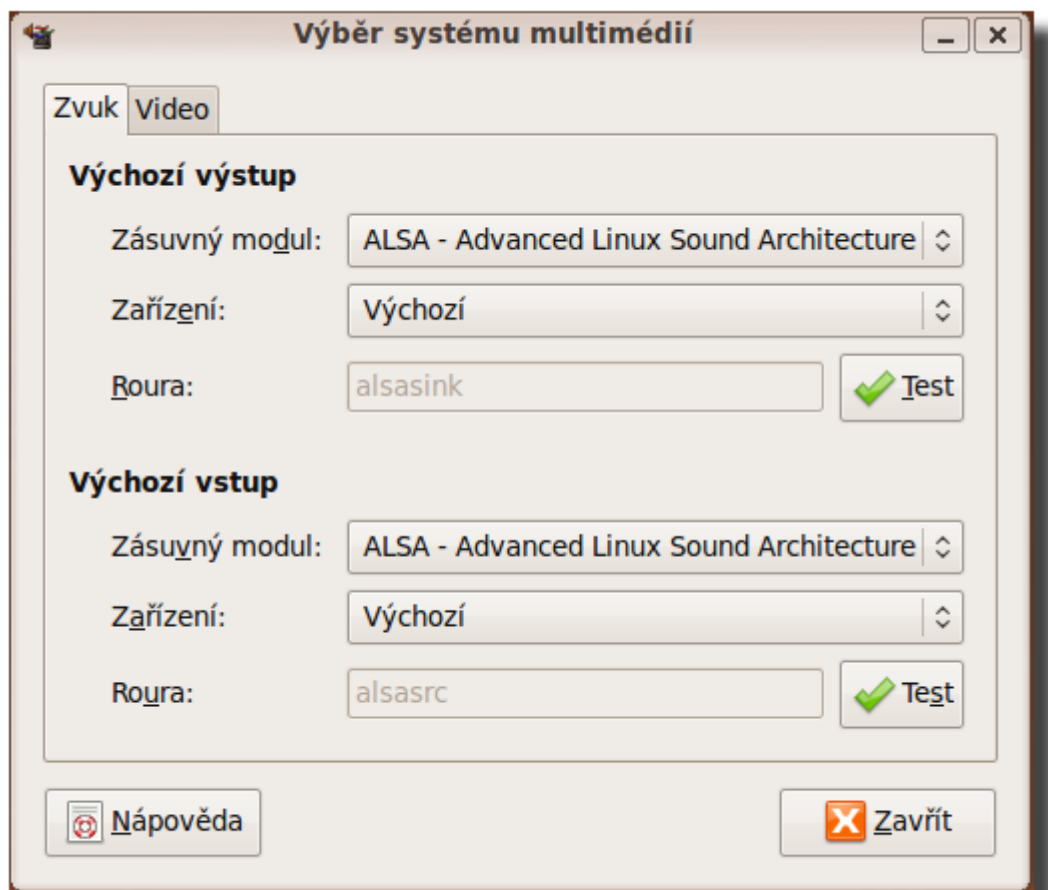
Výběr systému multimédií

Zvuk Video

Výchozí výstup

Zásuvný modul: ALSA - Advanced Linux Sound Architecture

Zařízení: Výchozí

Roura: alsasink Test

Výchozí vstup

Zásuvný modul: ALSA - Advanced Linux Sound Architecture

Zařízení: Výchozí

Roura: alsasrc Test

Nápověda Zavřít